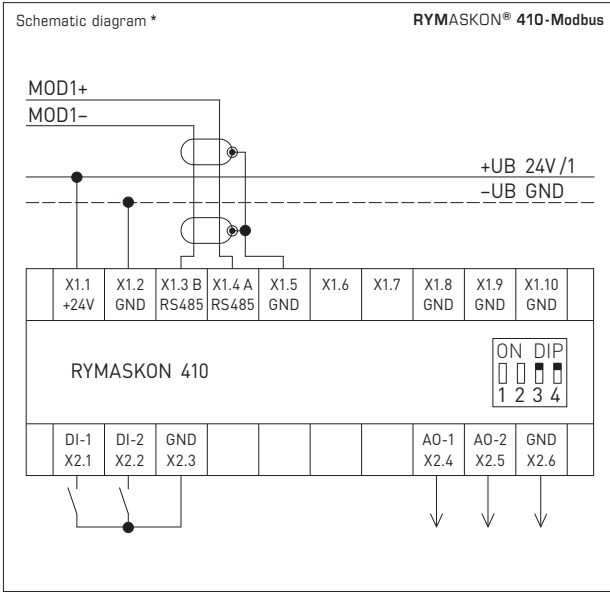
Schematic diagram *

RYMASKON® 410-Modbus

MOD1+
MOD1–

+UB 24V /1
–UB GND

| X1.1 +24V | X1.2 GND | X1.3 B RS485 | X1.4 A RS485 | X1.5 GND | X1.6 | X1.7 | X1.8 GND | X1.9 GND | X1.10 GND |
|---|---|---|---|---|---|---|---|---|---|

RYMASKON 410

ON DIP
1 2 3 4

| DI-1 X2.1 | DI-2 X2.2 | GND X2.3 | | | | | AO-1 X2.4 | AO-2 X2.5 | GND X2.6 |
|---|---|---|---|---|---|---|---|---|---|